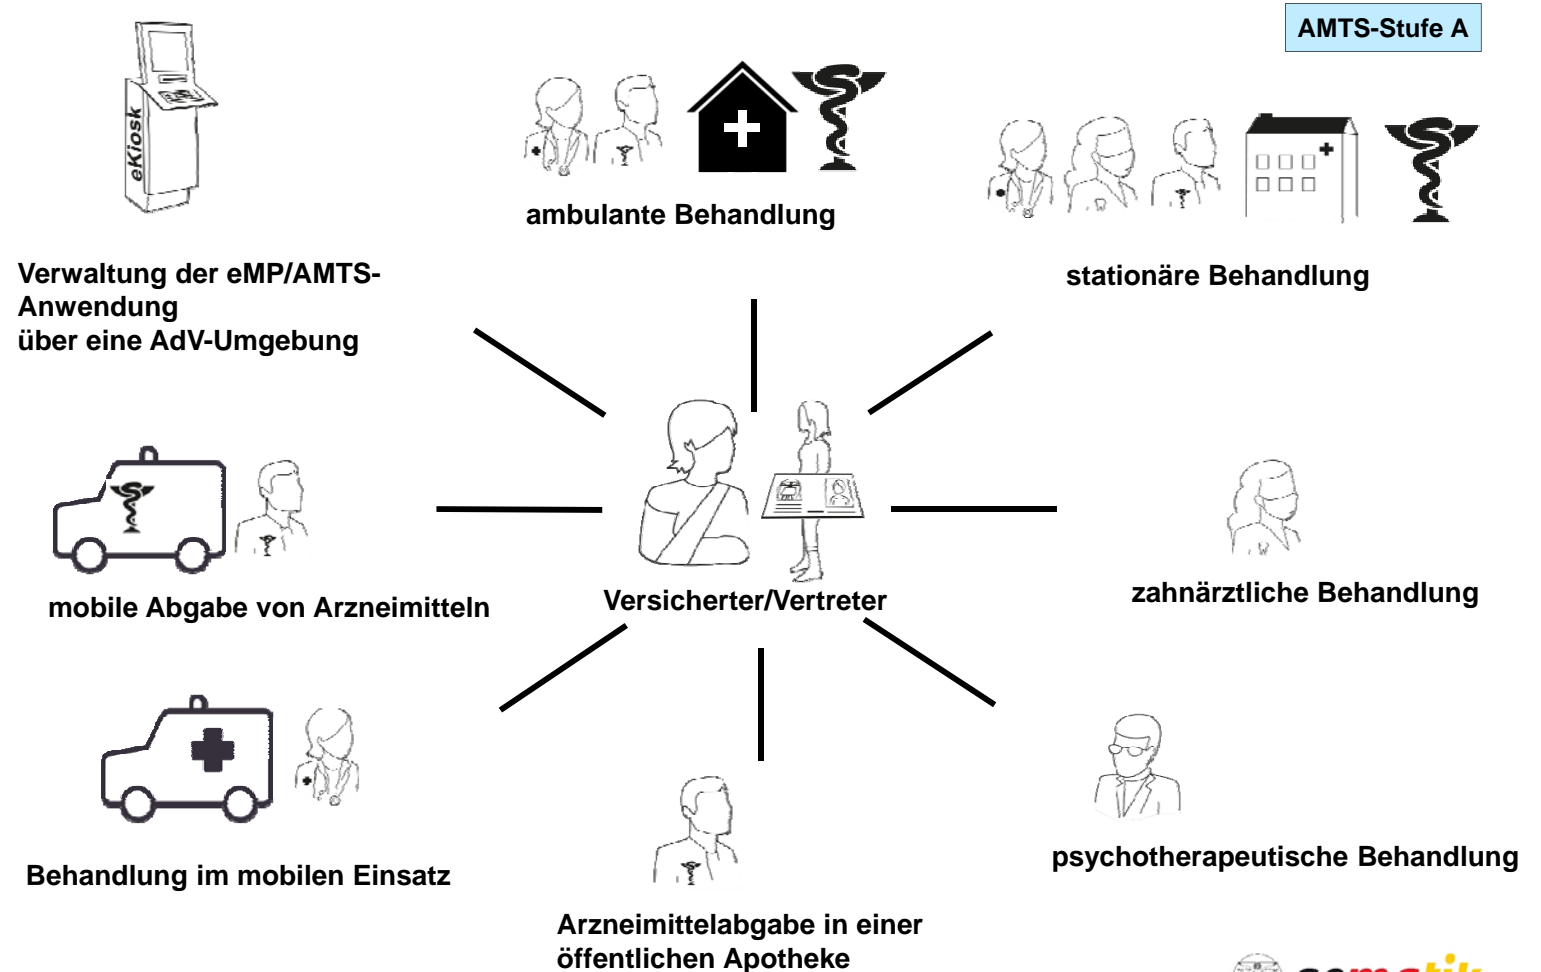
AMTS-Stufe A

eKiosk

ambulante Behandlung

stationäre Behandlung

Verwaltung der eMP/AMTS-Anwendung
über eine AdV-Umgebung

mobile Abgabe von Arzneimitteln

Versicherter/Vertreter

zahnärztliche Behandlung

Behandlung im mobilen Einsatz

psychotherapeutische Behandlung

Arzneimittelabgabe in einer öffentlichen Apotheke

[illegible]